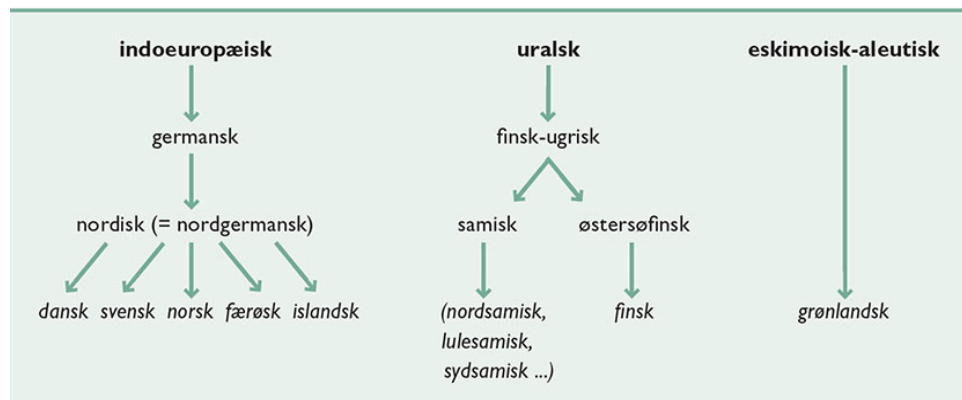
indoeuropæisk

germansk

nordisk (= nordgermansk)

dansk svensk norsk færøsk islandsk

uralsk

finsk-ugrisk

samisk østersøfinsk

(nordsamisk, lulesamisk, sydsamisk ...)

finsk

eskimoisk-aleutisk

grønlandsk